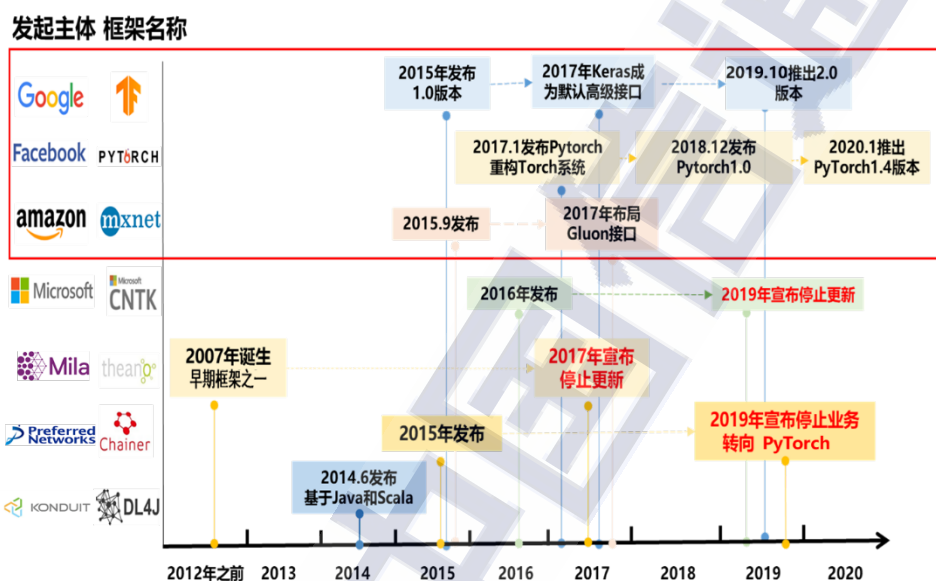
发起主体 框架名称

Google
Facebook PYTORCH
amazon mxnet
Microsoft Microsoft CNTK
Mila theano
Preferred Networks Chainer
KONDUIT DL4J

2015年发布 1.0版本
2017年Keras成为默认高级接口
2019.10推出2.0版本
2017.1发布Pytorch重构Torch系统
2018.12发布 Pytorch1.0
2020.1推出 PyTorch1.4版本
2015.9发布
2017年布局 Gluon接口
2016年发布
2019年宣布停止更新
2007年诞生 早期框架之一
2017年宣布 停止更新
2015年发布
2019年宣布停止业务 转向 PyTorch
2014.6发布 基于Java和Scala

2012年之前 2013 2014 2015 2016 2017 2018 2019 2020